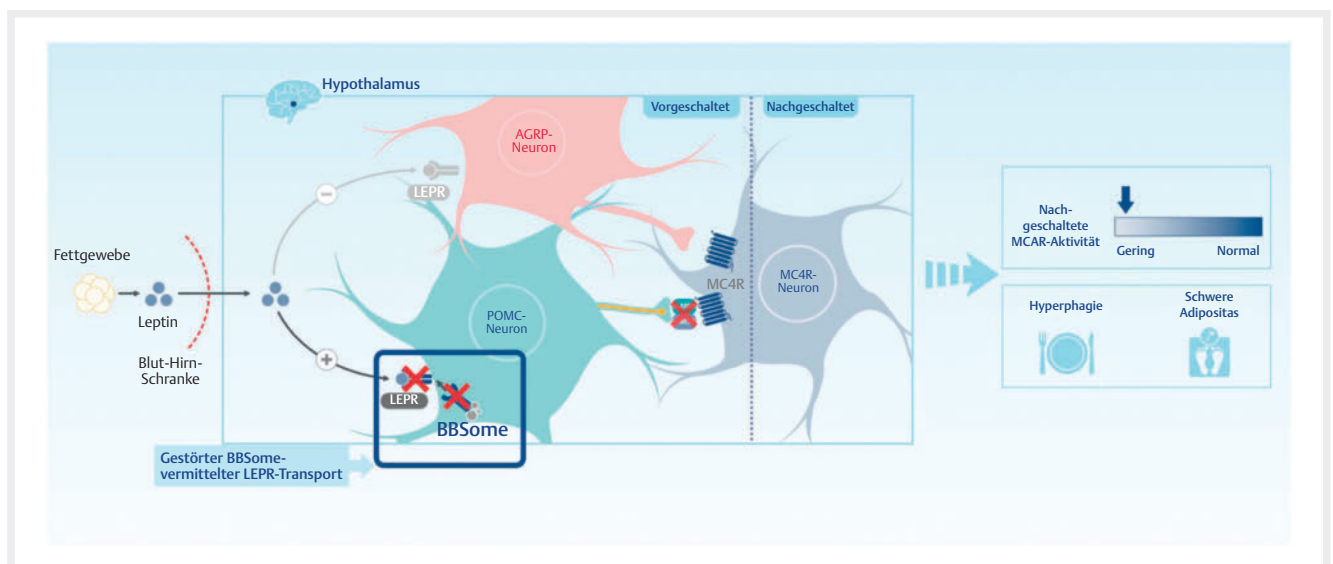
Hypothalamus

Vorgeschaltet

Nachgeschaltet

AGRP-Neuron

LEPR

Fettgewebe

Leptin

Blut-Hirn-Schranke

MC4R

MC4R-Neuron

POMC-Neuron

LEPR

BBSome

Gestörter BBSome-vermittelter LEPR-Transport

Nachgeschaltete MCAR-Aktivität

Gering

Normal

Hyperphagie

Schwere Adipositas